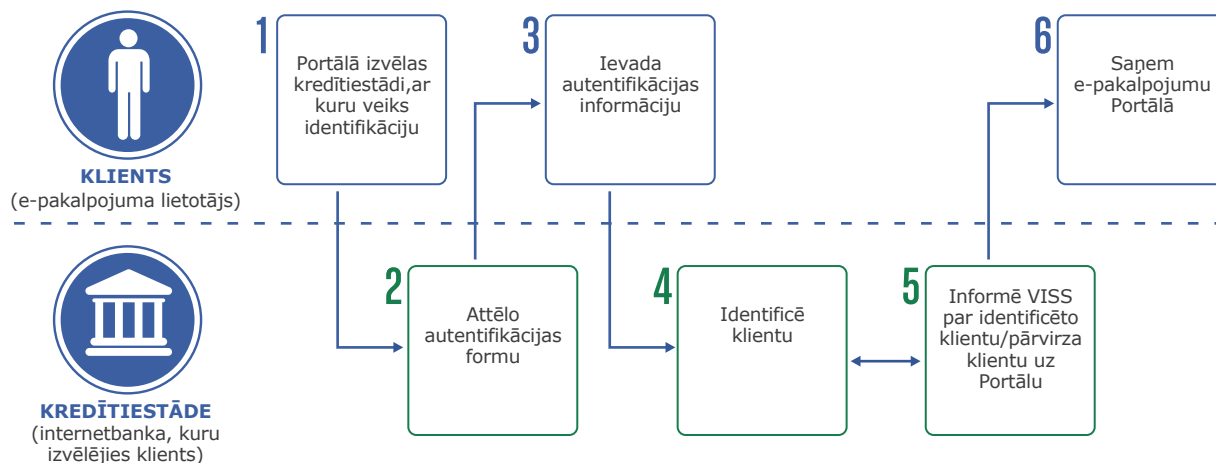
KLIENTS
(e-pakalpojuma lietotājs)

KREDĪTIESTĀDE
(internetbanka, kuru izvēlējies klients)

1
Portālā izvēlas kredītiestādi,ar kuru veiks identifikāciju

2
Attēlo autentifikācijas formu

3
Ievada autentifikācijas informāciju

4
Identificē klientu

5
Informē VISS par identificēto klientu/pārvirza klientu uz Portālu

6
Saņem e-pakalpojumu Portālā